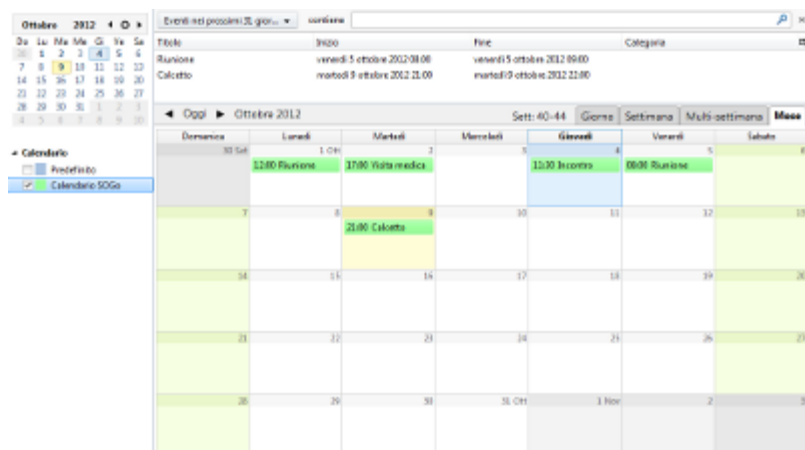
Ottobre 2012

| Do | Lu | Ma | Me | Gi | Ve | Sa |
|---|---|---|---|---|---|---|
| 30 | 1 | 2 | 3 | 4 | 5 | 6 |
| 7 | 8 | 9 | 10 | 11 | 12 | 13 |
| 14 | 15 | 16 | 17 | 18 | 19 | 20 |
| 21 | 22 | 23 | 24 | 25 | 26 | 27 |
| 28 | 29 | 30 | 31 | 1 | 2 | 3 |
| 4 | 5 | 6 | 7 | 8 | 9 | 10 |

Calendario
Predefinito
Calendario SOGo

Eventi nei prossimi 31 giorni | contiene

| Titolo | Inizio | Fine | Categoria |
|---|---|---|---|
| Riunione | venerdì 5 ottobre 2012 08:00 | venerdì 5 ottobre 2012 09:00 | |
| Calcetto | martedì 9 ottobre 2012 21:00 | martedì 9 ottobre 2012 22:00 | |

◄ Oggi ► Ottobre 2012 Sett: 40-44 Giorno Settimana Multi-settimana Mese

| Domenica | Lunedì | Martedì | Mercoledì | Giovedì | Venerdì | Sabato |
|---|---|---|---|---|---|---|
| 30 Set | 1 Ott 12:00 Riunione | 2 17:00 Visita medica | 3 | 4 11:30 Incontro | 5 08:00 Riunione | 6 |
| 7 | 8 | 9 21:00 Calcetto | 10 | 11 | 12 | 13 |
| 14 | 15 | 16 | 17 | 18 | 19 | 20 |
| 21 | 22 | 23 | 24 | 25 | 26 | 27 |
| 28 | 29 | 30 | 31 Ott | 1 Nov | 2 | 3 |